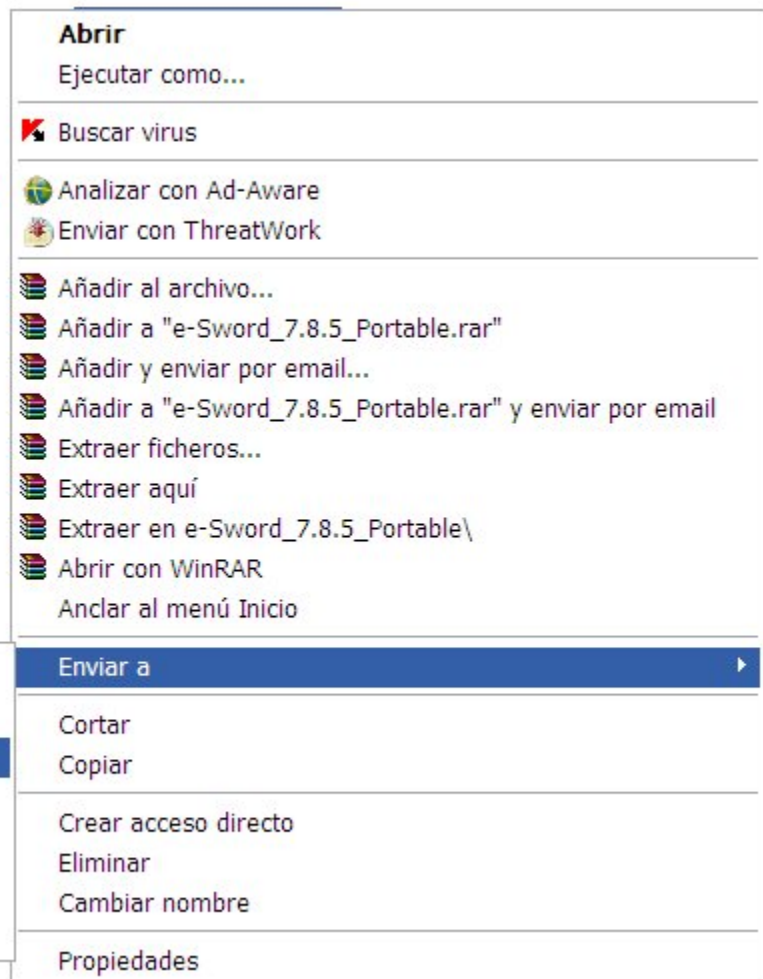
Abrir
Ejecutar como...

Buscar virus

Analizar con Ad-Aware
Enviar con ThreatWork

Añadir al archivo...
Añadir a "e-Sword_7.8.5_Portable.rar"
Añadir y enviar por email...
Añadir a "e-Sword_7.8.5_Portable.rar" y enviar por email
Extraer ficheros...
Extraer aquí
Extraer en e-Sword_7.8.5_Portable\
Abrir con WinRAR
Anclar al menú Inicio

Enviar a

Cortar
Copiar

Crear acceso directo
Eliminar
Cambiar nombre

Propiedades